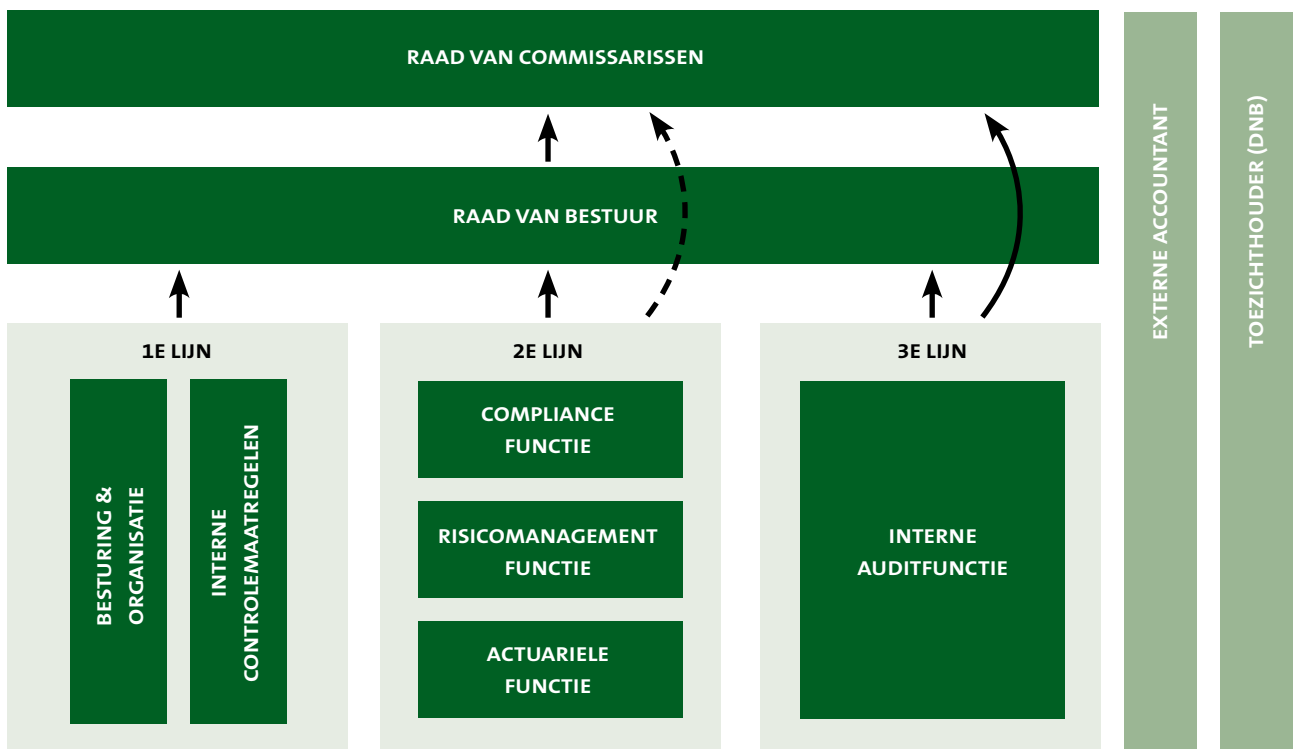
RAAD VAN COMMISSARISSEN

RAAD VAN BESTUUR

1E LIJN

BESTURING & ORGANISATIE

INTERNE CONTROLEMAATREGELEN

2E LIJN

COMPLIANCE FUNCTIE

RISICOMANAGEMENT FUNCTIE

ACTUARIELE FUNCTIE

3E LIJN

INTERNE AUDITFUNCTIE

EXTERNE ACCOUNTANT

TOEZICHTHOUDER (DNB)